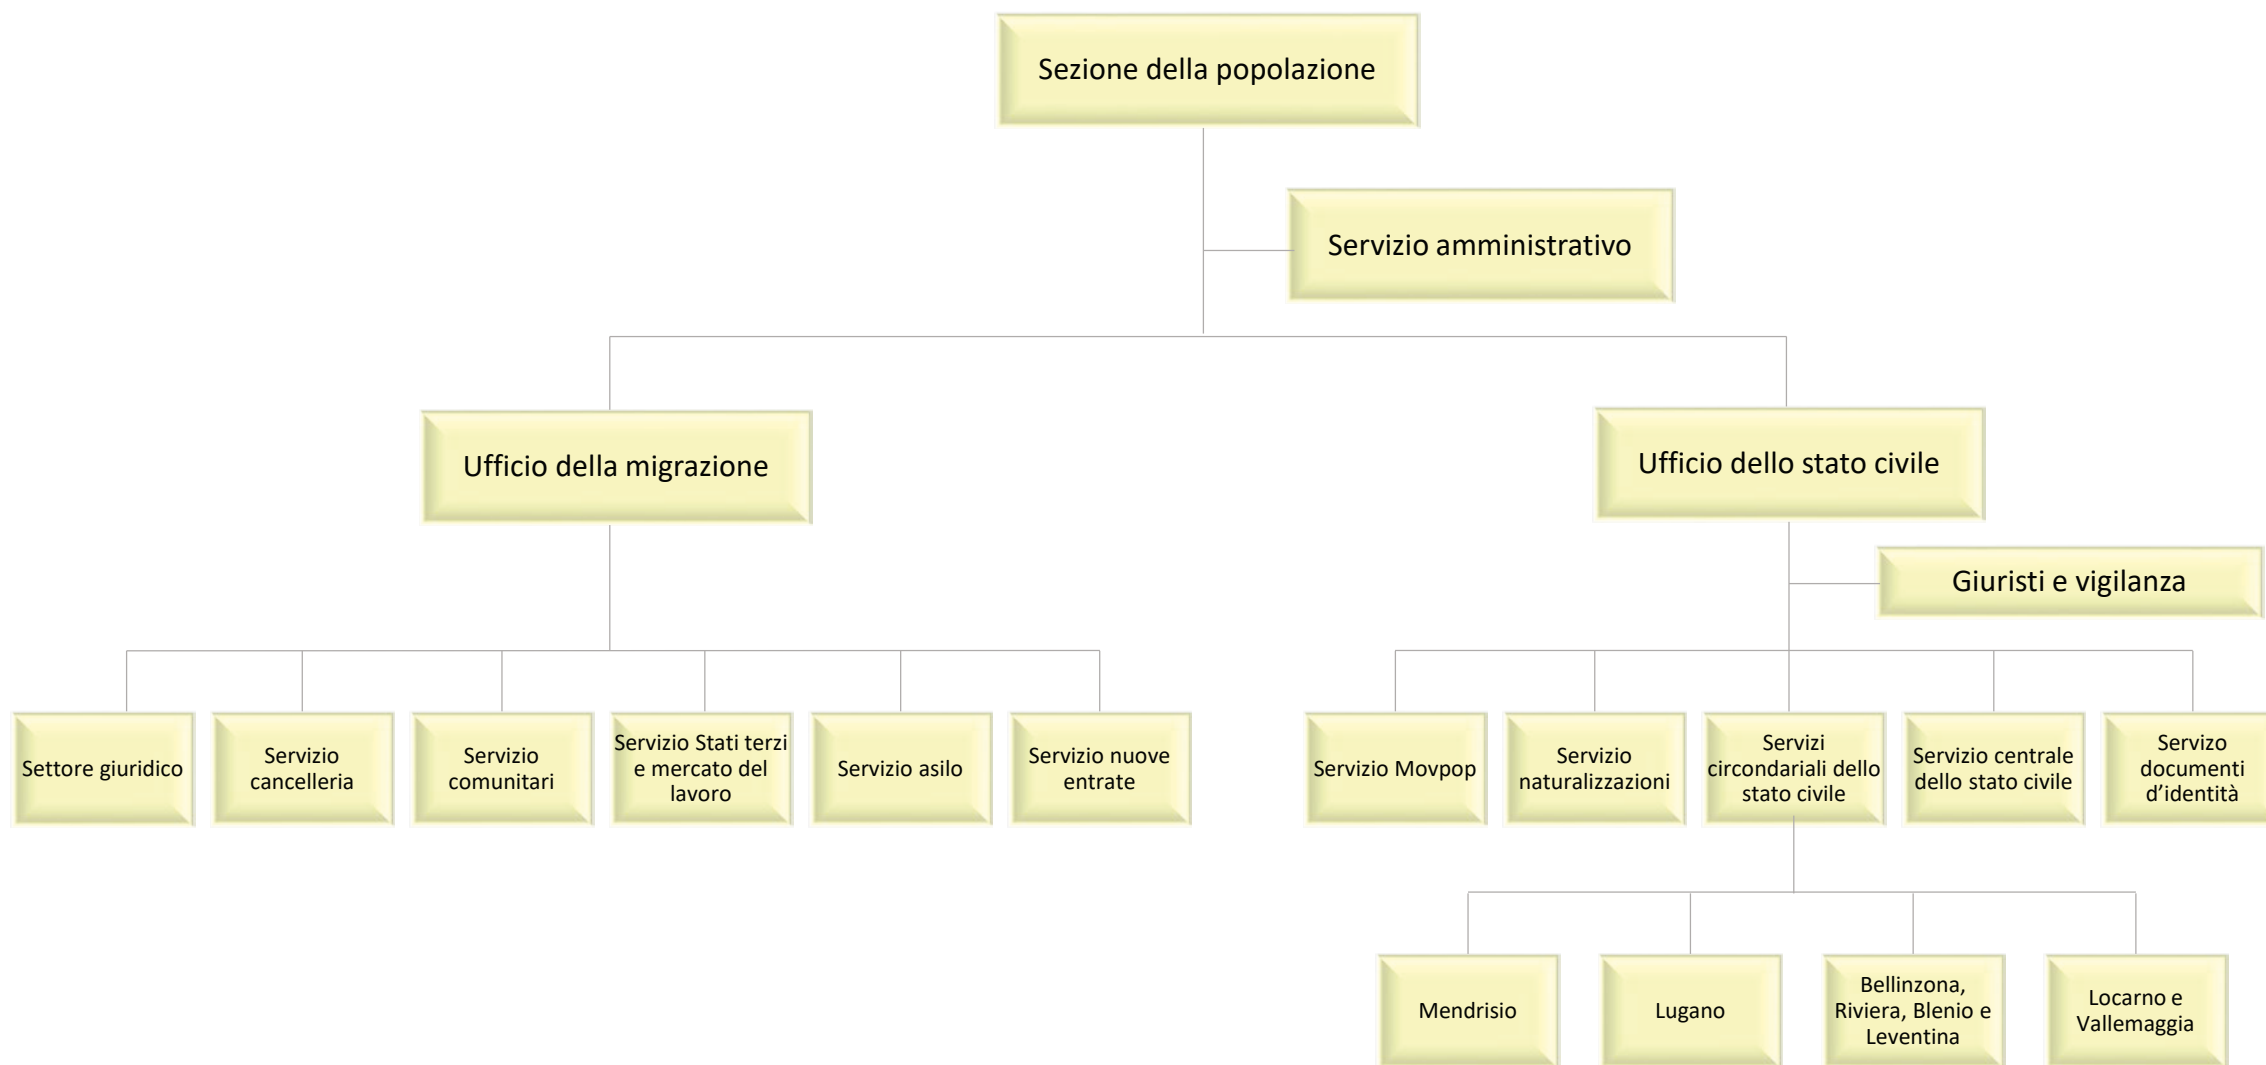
Sezione della popolazione

Servizio amministrativo

Ufficio della migrazione

Ufficio dello stato civile

Giuristi e vigilanza

Settore giuridico

Servizio cancelleria

Servizio comunitari

Servizio Stati terzi e mercato del lavoro

Servizio asilo

Servizio nuove entrate

Servizio Movpop

Servizio naturalizzazioni

Servizi circondariali dello stato civile

Servizio centrale dello stato civile

Servizio documenti d'identità

Mendrisio

Lugano

Bellinzona, Riviera, Blenio e Leventina

Locarno e Vallemaggia